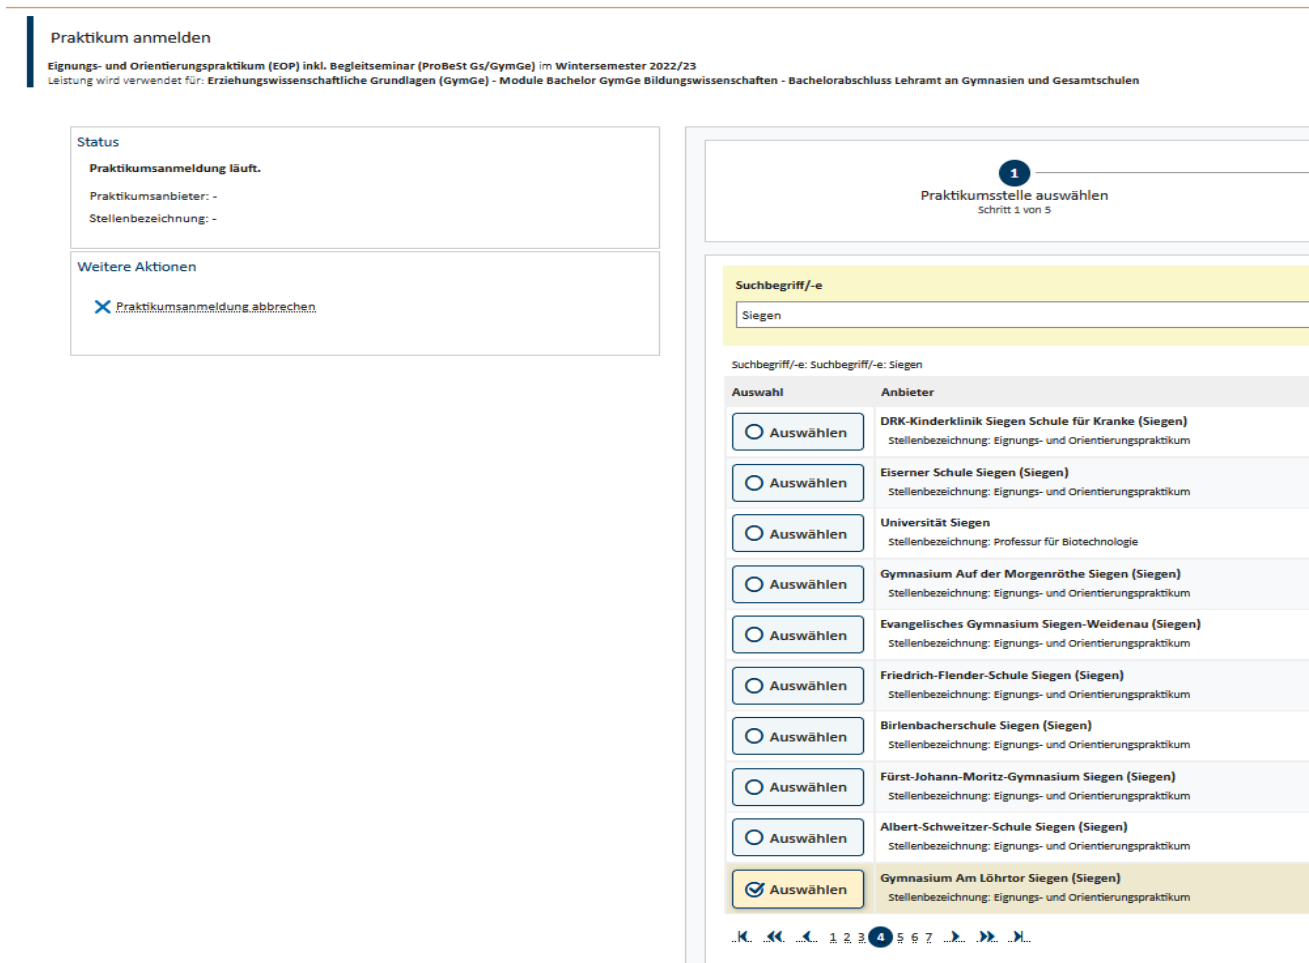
Praktikum anmelden

Eignungs- und Orientierungspraktikum (EOP) inkl. Begleitseminar (ProBeSt Gs/GymGe) im Wintersemester 2022/23
Leistung wird verwendet für: Erziehungswissenschaftliche Grundlagen (GymGe) - Module Bachelor GymGe Bildungswissenschaften - Bachelorabschluss Lehramt an Gymnasien und Gesamtschulen

Status

Praktikumsanmeldung läuft.

Praktikumsanbieter: -

Stellenbezeichnung: -

Weitere Aktionen

Praktikumsanmeldung abbrechen

1

Praktikumsstelle auswählen

Schritt 1 von 5

Suchbegriff/-e

Siegen

Suchbegriff/-e: Suchbegriff/-e: Siegen

| Auswahl | Anbieter |
|---|---|
| Auswählen | DRK-Kinderklinik Siegen Schule für Kranke (Siegen) Stellenbezeichnung: Eignungs- und Orientierungspraktikum |
| Auswählen | Eiserner Schule Siegen (Siegen) Stellenbezeichnung: Eignungs- und Orientierungspraktikum |
| Auswählen | Universität Siegen Stellenbezeichnung: Professur für Biotechnologie |
| Auswählen | Gymnasium Auf der Morgenröthe Siegen (Siegen) Stellenbezeichnung: Eignungs- und Orientierungspraktikum |
| Auswählen | Evangelisches Gymnasium Siegen-Weidenau (Siegen) Stellenbezeichnung: Eignungs- und Orientierungspraktikum |
| Auswählen | Friedrich-Flender-Schule Siegen (Siegen) Stellenbezeichnung: Eignungs- und Orientierungspraktikum |
| Auswählen | Birlenbacherschule Siegen (Siegen) Stellenbezeichnung: Eignungs- und Orientierungspraktikum |
| Auswählen | Fürst-Johann-Moritz-Gymnasium Siegen (Siegen) Stellenbezeichnung: Eignungs- und Orientierungspraktikum |
| Auswählen | Albert-Schweitzer-Schule Siegen (Siegen) Stellenbezeichnung: Eignungs- und Orientierungspraktikum |
| Auswählen | Gymnasium Am Löhrtor Siegen (Siegen) Stellenbezeichnung: Eignungs- und Orientierungspraktikum |

1 2 3 4 5 6 7